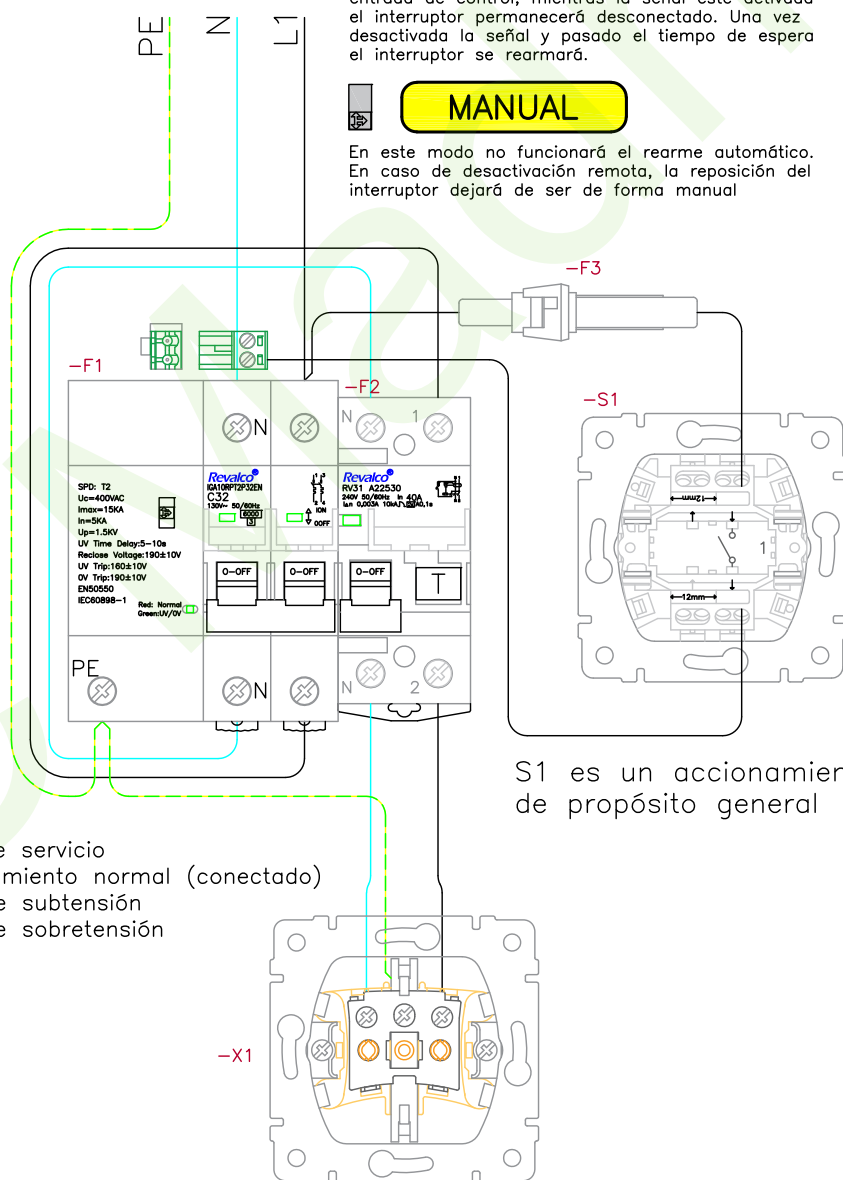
PE N L1

entrada de control, mientras la señal este activada el interruptor permanecerá desconectado. Una vez desactivada la señal y pasado el tiempo de espera el interruptor se rearmará.

MANUAL

En este modo no funcionará el rearme automático. En caso de desactivación remota, la reposición del interruptor dejará de ser de forma manual

−F3

−F1

−F2

−S1

N 1

N

Revalco
IGA10RPT2P32EN
C32
130V~ 50/60Hz
6000
3

ION
0OFF

Revalco
RV31 A22530
240V 50/60Hz In 40A
IΔn 0,003A 10kA AC A0,1s

SPD: T2
Uc=400VAC
Imax=15KA
In=5KA
Up=1.5KV
UV Time Delay:5−10s
Reclose Voltage:190±10V
UV Trip:160±10V
OV Trip:190±10V
EN50550
IEC60898−1
Red: Normal
Green:UV/OV

O−OFF O−OFF O−OFF

T

PE

N

N 2

12mm

12mm

1

S1 es un accionamier
de propósito general

e servicio
miento normal (conectado)
e subtensión
e sobretensión

−X1